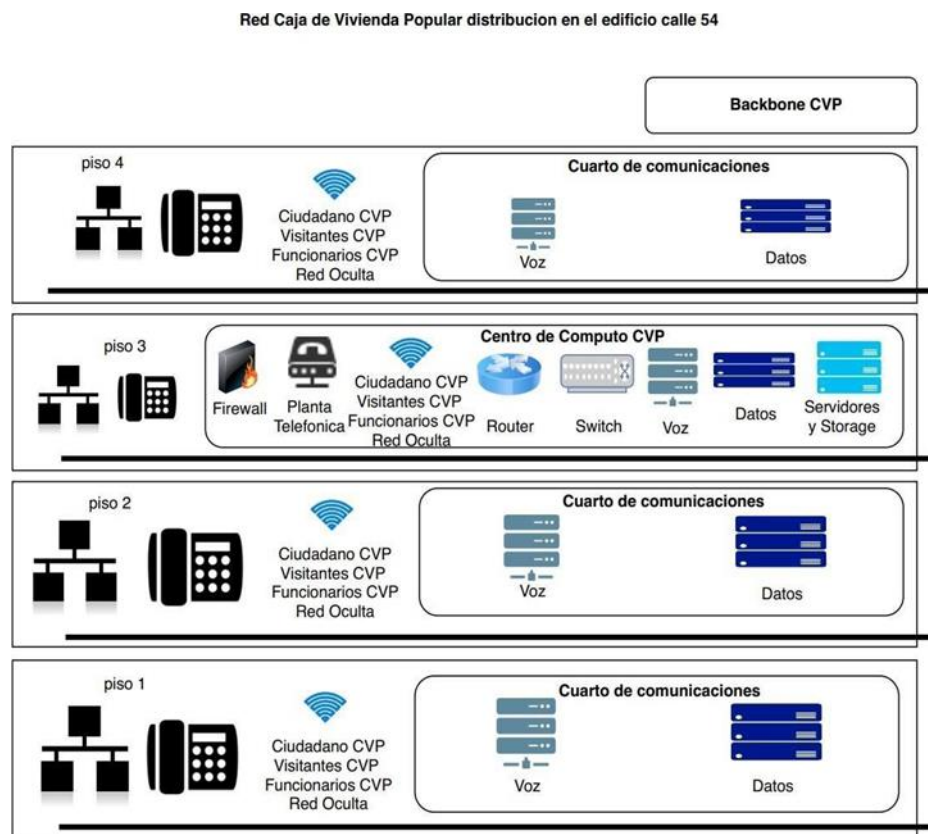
Red Caja de Vivienda Popular distribucion en el edificio calle 54

Backbone CVP

piso 4

Ciudadano CVP
Visitantes CVP
Funcionarios CVP
Red Oculta

Cuarto de comunicaciones

Voz

Datos

piso 3

Centro de Computo CVP

Firewall

Planta Telefonica

Ciudadano CVP
Visitantes CVP
Funcionarios CVP
Red Oculta

Router

Switch

Voz

Datos

Servidores y Storage

piso 2

Ciudadano CVP
Visitantes CVP
Funcionarios CVP
Red Oculta

Cuarto de comunicaciones

Voz

Datos

piso 1

Ciudadano CVP
Visitantes CVP
Funcionarios CVP
Red Oculta

Cuarto de comunicaciones

Voz

Datos